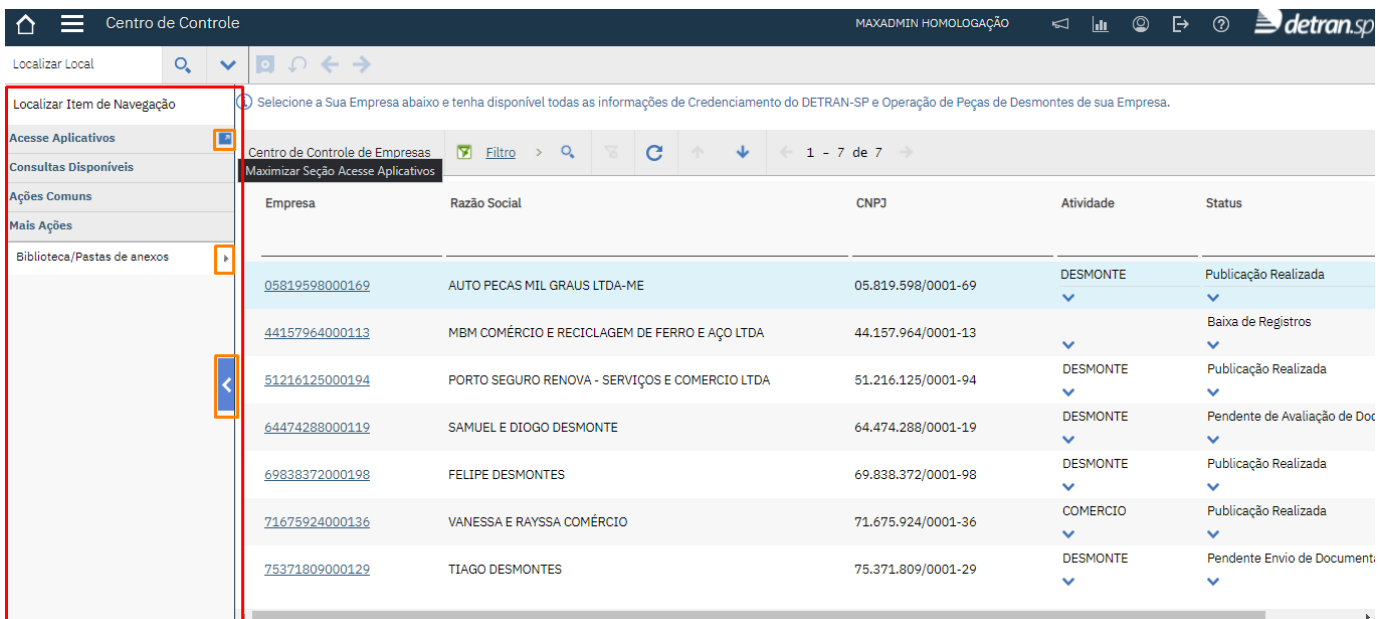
Centro de Controle

MAXADMIN HOMOLOGAÇÃO

detran.sp

Localizar Local

Localizar Item de Navegação

Acesse Aplicativos

Consultas Disponíveis

Ações Comuns

Mais Ações

Biblioteca/Pastas de anexos

Selecione a Sua Empresa abaixo e tenha disponível todas as informações de Credenciamento do DETRAN-SP e Operação de Peças de Desmontes de sua Empresa.

Centro de Controle de Empresas

Filtro

1 - 7 de 7

Maximizar Seção Acesse Aplicativos

| Empresa | Razão Social | CNPJ | Atividade | Status |
|---|---|---|---|---|
| 05819598000169 | AUTO PECAS MIL GRAUS LTDA-ME | 05.819.598/0001-69 | DESMONTE | Publicação Realizada |
| 44157964000113 | MBM COMÉRCIO E RECICLAGEM DE FERRO E AÇO LTDA | 44.157.964/0001-13 | | Baixa de Registros |
| 51216125000194 | PORTO SEGURO RENOVA - SERVIÇOS E COMERCIO LTDA | 51.216.125/0001-94 | DESMONTE | Publicação Realizada |
| 64474288000119 | SAMUEL E DIOGO DESMONTE | 64.474.288/0001-19 | DESMONTE | Pendente de Avaliação de Doc |
| 69838372000198 | FELIPE DESMONTES | 69.838.372/0001-98 | DESMONTE | Publicação Realizada |
| 71675924000136 | VANESSA E RAYSSA COMÉRCIO | 71.675.924/0001-36 | COMERCIO | Publicação Realizada |
| 75371809000129 | TIAGO DESMONTES | 75.371.809/0001-29 | DESMONTE | Pendente Envio de Documenta |